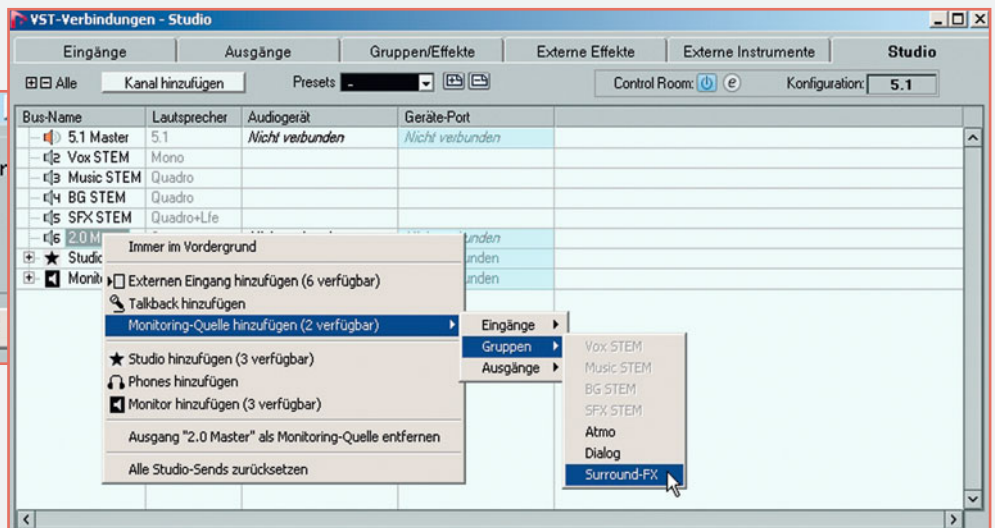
VST-Verbindungen - Studio

Eingänge | Ausgänge | Gruppen/Effekte | Externe Effekte | Externe Instrumente | Studio

Alle | Kanal hinzufügen | Presets | - | Control Room: | Konfiguration: | 5.1

| Bus-Name | Lautsprecher | Audiogerät | Geräte-Port |
|---|---|---|---|
| 5.1 Master | 5.1 | Nicht verbunden | Nicht verbunden |
| 2 Vox STEM | Mono | | |
| 3 Music STEM | Quadro | | |
| 4 BG STEM | Quadro | | |
| 5 SFX STEM | Quadro+Lfe | | |
| 6 2.0 M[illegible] | | | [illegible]unden |
| Studio | | | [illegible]unden |
| Monit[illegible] | | | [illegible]unden |

Immer im Vordergrund
Externen Eingang hinzufügen (6 verfügbar)
Talkback hinzufügen
Monitoring-Quelle hinzufügen (2 verfügbar)
Studio hinzufügen (3 verfügbar)
Phones hinzufügen
Monitor hinzufügen (3 verfügbar)
Ausgang "2.0 Master" als Monitoring-Quelle entfernen
Alle Studio-Sends zurücksetzen

Eingänge
Gruppen
Ausgänge

Vox STEM
Music STEM
BG STEM
SFX STEM
Atmo
Dialog
Surround-FX